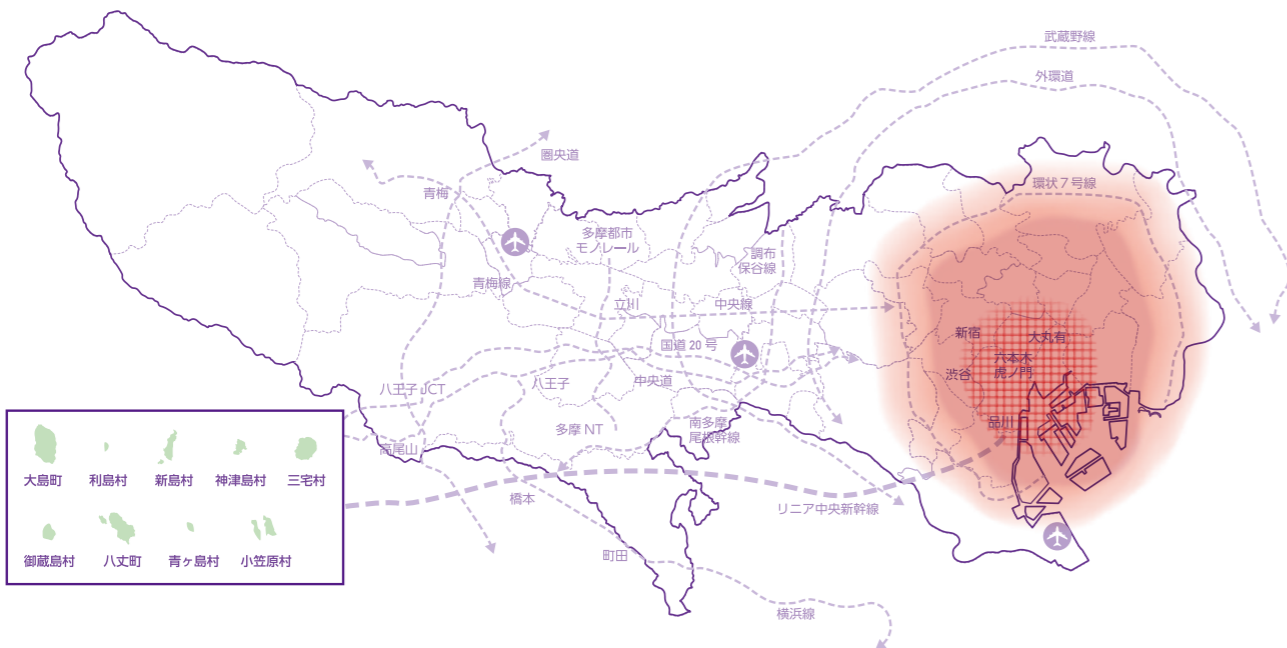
武蔵野線
外環道
圏央道
環状７号線
青梅
多摩都市
モノレール
調布
保谷線
青梅線
立川
中央線
新宿
大丸有
国道 20 号
六本木
虎ノ門
渋谷
八王子 JCT
八王子
中央道
品川
多摩 NT
南多摩
尾根幹線
高尾山
橋本
リニア中央新幹線
町田
横浜線

大島町
利島村
新島村
神津島村
三宅村
御蔵島村
八丈町
青ヶ島村
小笠原村